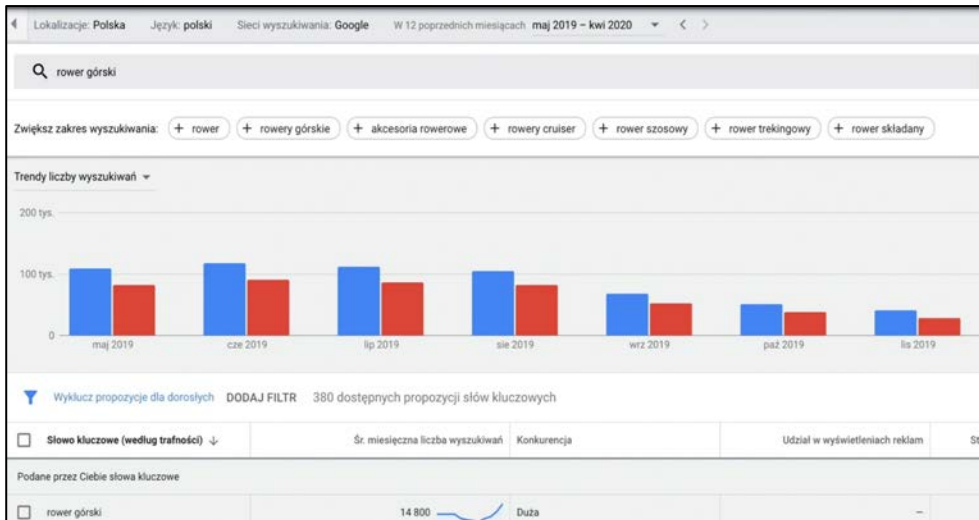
Lokalizacje: Polska Język: polski Sieci wyszukiwania: Google W 12 poprzednich miesiącach maj 2019 – kwi 2020

rower górski

Zwiększ zakres wyszukiwania: + rower + rowery górskie + akcesoria rowerowe + rowery cruiser + rower szosowy + rower trekingowy + rower składany

Trendy liczby wyszukiwań

200 tys.

100 tys.

0

maj 2019 cze 2019 lip 2019 sie 2019 wrz 2019 paź 2019 lis 2019

Wyklucz propozycje dla dorosłych DODAJ FILTR 380 dostępnych propozycji słów kluczowych

| Słowo kluczowe (według trafności) | Śr. miesięczna liczba wyszukiwań | Konkurencja | Udział w wyświetleniach reklam | St |
|---|---|---|---|---|
| Podane przez Ciebie słowa kluczowe | | | | |
| rower górski | 14 800 | Duża | – | |